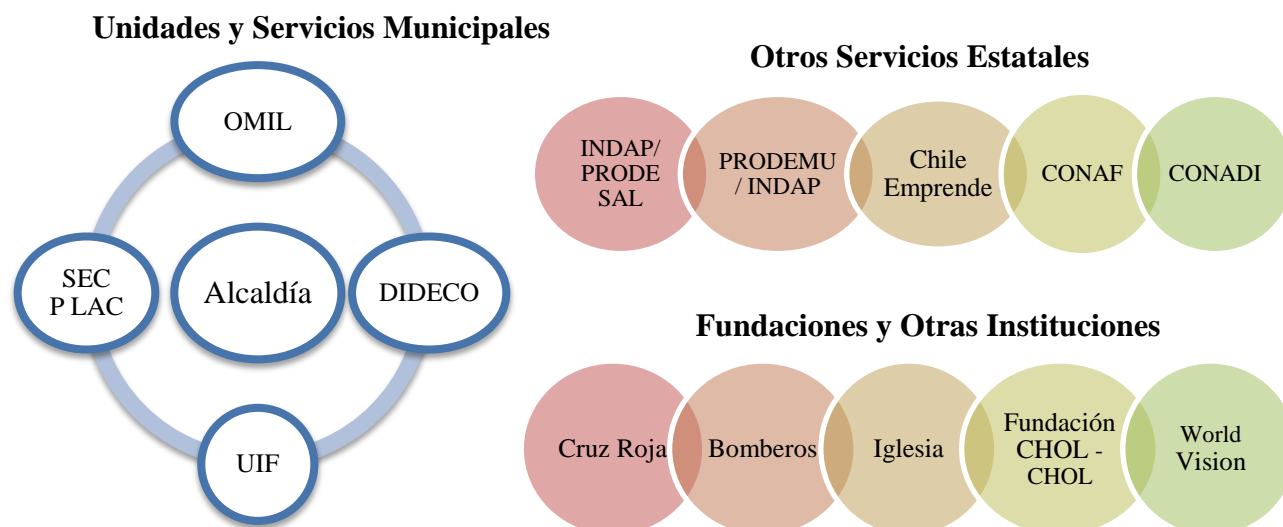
Unidades y Servicios Municipales

OMIL

SEC P LAC

Alcaldía

DIDECO

UIF

Otros Servicios Estatales

INDAP/ PRODE SAL

PRODEMU / INDAP

Chile Emprende

CONAF

CONADI

Fundaciones y Otras Instituciones

Cruz Roja

Bomberos

Iglesia

Fundación CHOL - CHOL

World Vision